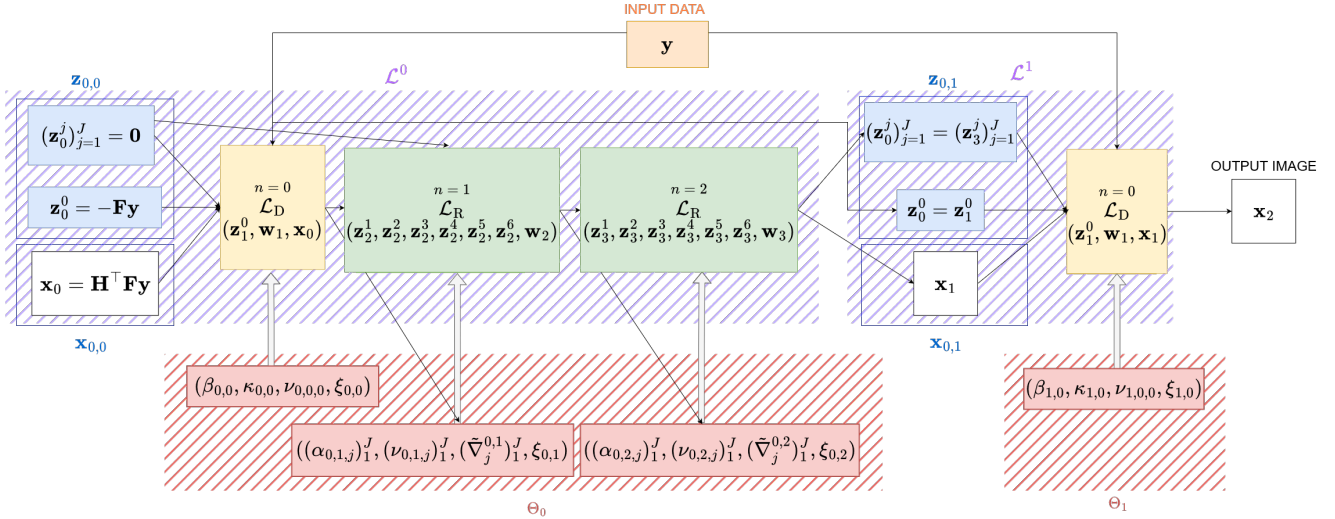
INPUT DATA

$\mathbf{y}$

$\mathbf{z}_{0,0}$

$\mathcal{L}^0$

$\mathbf{z}_{0,1}$

$\mathcal{L}^1$

$(\mathbf{z}_0^j)_{j=1}^J = \mathbf{0}$

$\mathbf{z}_0^0 = -\mathbf{F}\mathbf{y}$

$\mathbf{x}_0 = \mathbf{H}^\top \mathbf{F}\mathbf{y}$

$\mathbf{x}_{0,0}$

$n=0$ $\mathcal{L}_\mathrm{D}$ $(\mathbf{z}_1^0, \mathbf{w}_1, \mathbf{x}_0)$

$n=1$ $\mathcal{L}_\mathrm{R}$ $(\mathbf{z}_2^1, \mathbf{z}_2^2, \mathbf{z}_2^3, \mathbf{z}_2^4, \mathbf{z}_2^5, \mathbf{z}_2^6, \mathbf{w}_2)$

$n=2$ $\mathcal{L}_\mathrm{R}$ $(\mathbf{z}_3^1, \mathbf{z}_3^2, \mathbf{z}_3^3, \mathbf{z}_3^4, \mathbf{z}_3^5, \mathbf{z}_3^6, \mathbf{w}_3)$

$(\mathbf{z}_0^j)_{j=1}^J = (\mathbf{z}_3^j)_{j=1}^J$

$\mathbf{z}_0^0 = \mathbf{z}_1^0$

$\mathbf{x}_1$

$\mathbf{x}_{0,1}$

$n=0$ $\mathcal{L}_\mathrm{D}$ $(\mathbf{z}_1^0, \mathbf{w}_1, \mathbf{x}_1)$

OUTPUT IMAGE

$\mathbf{x}_2$

$(\beta_{0,0}, \kappa_{0,0}, \nu_{0,0,0}, \xi_{0,0})$

$((\alpha_{0,1,j})_1^J, (\nu_{0,1,j})_1^J, (\tilde{\nabla}_j^{0,1})_1^J, \xi_{0,1})$

$((\alpha_{0,2,j})_1^J, (\nu_{0,2,j})_1^J, (\tilde{\nabla}_j^{0,2})_1^J, \xi_{0,2})$

$\Theta_0$

$(\beta_{1,0}, \kappa_{1,0}, \nu_{1,0,0}, \xi_{1,0})$

$\Theta_1$